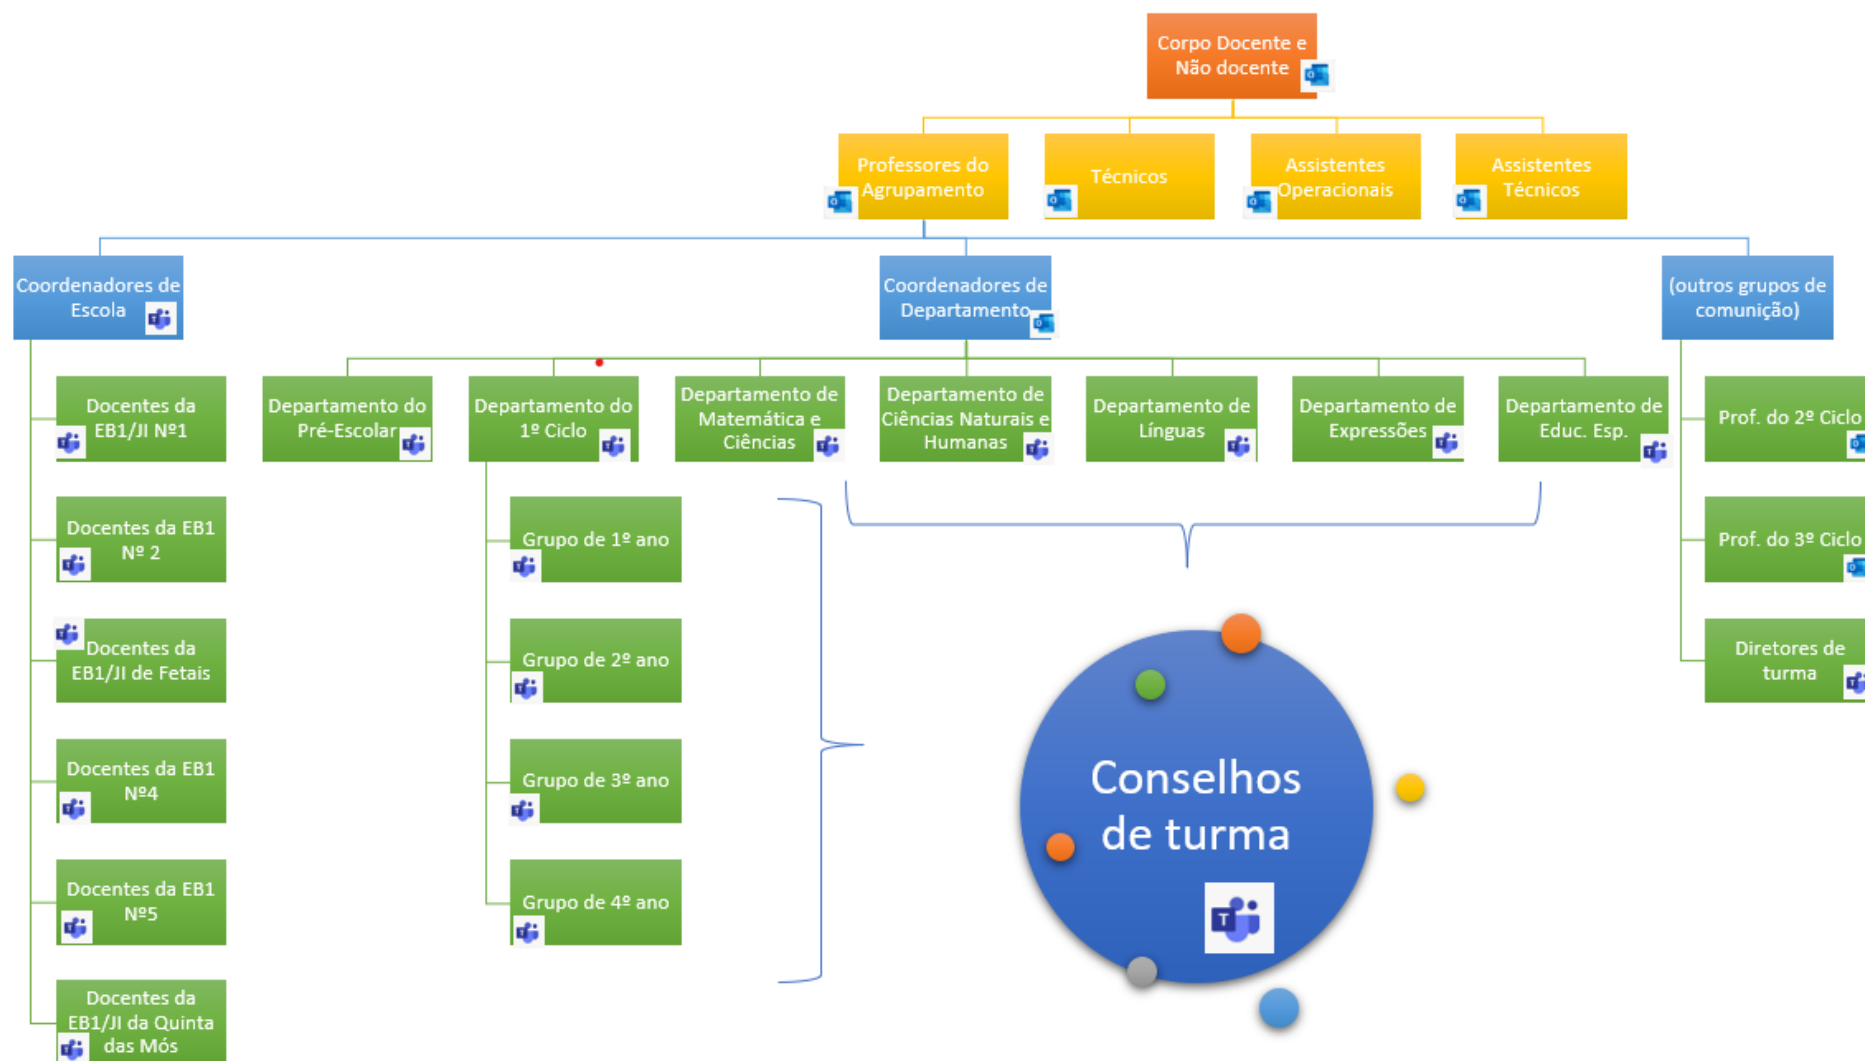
Corpo Docente e Não docente

Professores do Agrupamento

Técnicos

Assistentes Operacionais

Assistentes Técnicos

Coordenadores de Escola

Coordenadores de Departamento

(outros grupos de comunição)

Docentes da EB1/JI Nº1

Docentes da EB1 Nº 2

Docentes da EB1/JI de Fetais

Docentes da EB1 Nº4

Docentes da EB1 Nº5

Docentes da EB1/JI da Quinta das Mós

Departamento do Pré-Escolar

Departamento do 1º Ciclo

Grupo de 1º ano

Grupo de 2º ano

Grupo de 3º ano

Grupo de 4º ano

Departamento de Matemática e Ciências

Departamento de Ciências Naturais e Humanas

Departamento de Línguas

Departamento de Expressões

Departamento de Educ. Esp.

Prof. do 2º Ciclo

Prof. do 3º Ciclo

Diretores de turma

Conselhos de turma